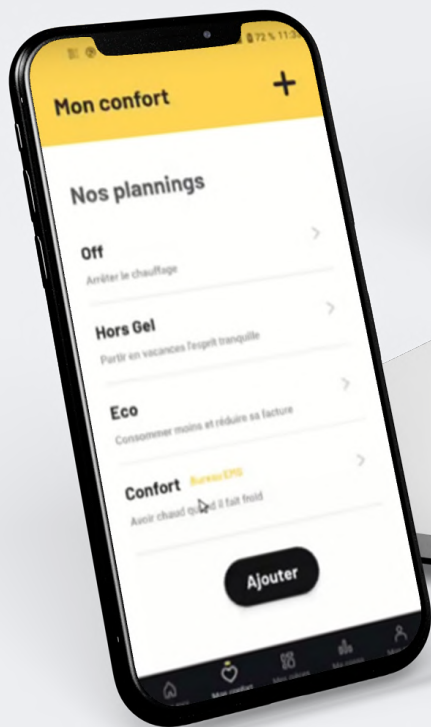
72 % 11:3

Mon confort

+

Nos plannings

Off

Arrêter le chauffage

Hors Gel

Partir en vacances l'esprit tranquille

Eco

Consommer moins et réduire sa facture

Confort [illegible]

Avoir chaud quand il fait froid

Ajouter

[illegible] Mon confort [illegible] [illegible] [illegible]